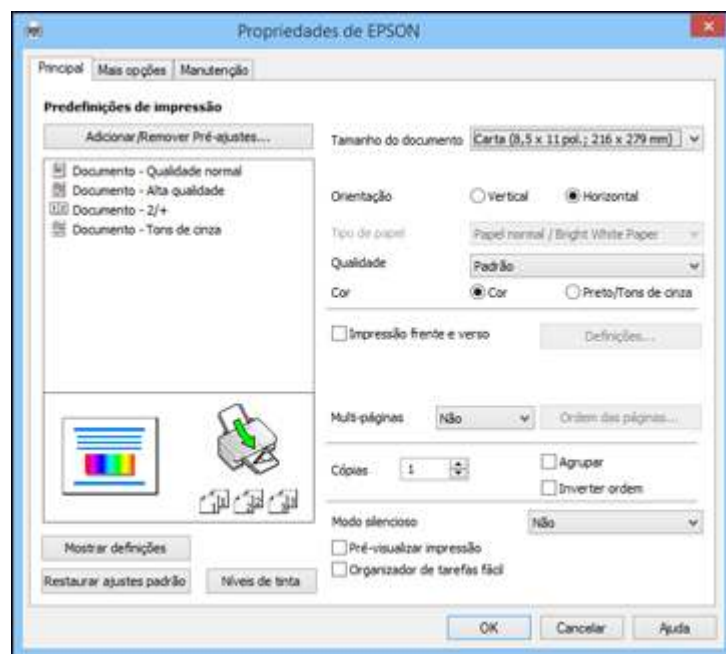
Propriedades de EPSON

Principal | Mais opções | Manutenção

Predefinições de impressão

Adicionar/Remover Pré-ajustes...

Documento - Qualidade normal
Documento - Alta qualidade
Documento - 2/+
Documento - Tons de cinza

Tamanho do documento | Carta (8,5 x 11 pol.; 216 x 279 mm)

Orientação | Vertical | Horizontal

Tipo de papel | Papel normal / Bright White Paper

Qualidade | Padrão

Cor | Cor | Preto/Tons de cinza

Impressão frente e verso | Definições...

Multi-páginas | Não | Ordem das páginas...

Cópias | 1 | Agrupar | Inverter ordem

Modo silencioso | Não

Pré-visualizar impressão

Organizador de tarefas fácil

Mostrar definições

Restaurar ajustes padrão | Níveis de tinta

OK | Cancelar | Ajuda